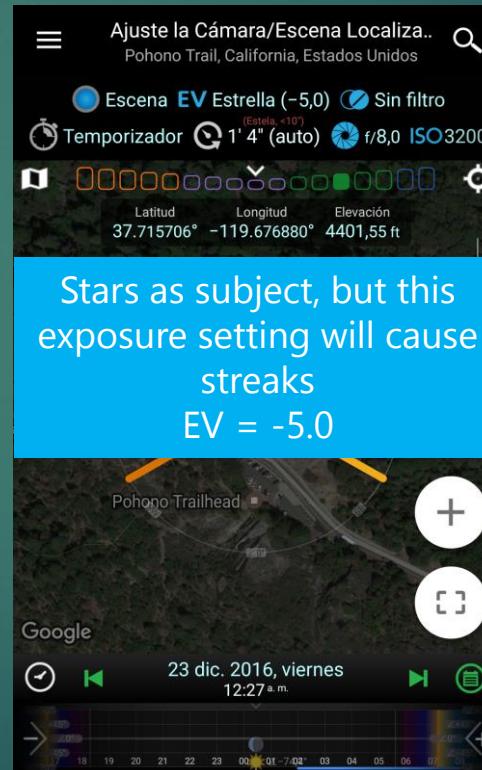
Ajuste la Cámara/Escena Localiza..
Pohono Trail, California, Estados Unidos

Escena EV Estrella (−5,0) Sin filtro

Temporizador (Estela, <10°) 1' 4" (auto) f/8,0 ISO3200

Latitud 37.715706° Longitud −119.676880° Elevación 4401,55 ft

Stars as subject, but this exposure setting will cause streaks
EV = -5.0

Pohono Trailhead

Google

23 dic. 2016, viernes
12:27 a. m.

18 19 20 21 22 23 00 01 −7.02° 03 04 05 06